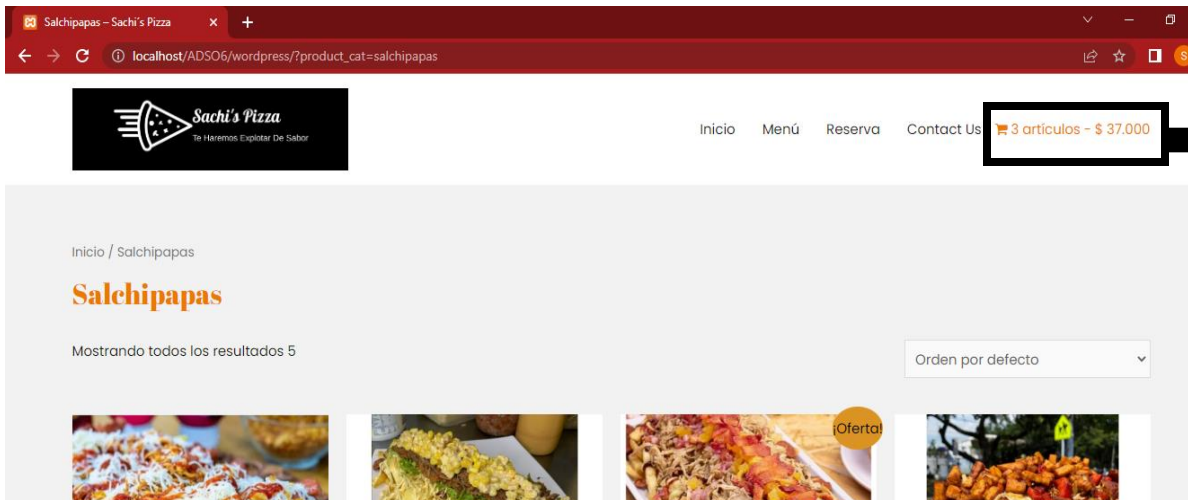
Salchipapas – Sachi's Pizza

localhost/ADSO6/wordpress/?product_cat=salchipapas

Sachi's Pizza
Te Haremos Explotar De Sabor

Inicio Menú Reserva Contact Us 3 artículos - $ 37.000

Inicio / Salchipapas

Salchipapas

Mostrando todos los resultados 5

Orden por defecto

¡Oferta!